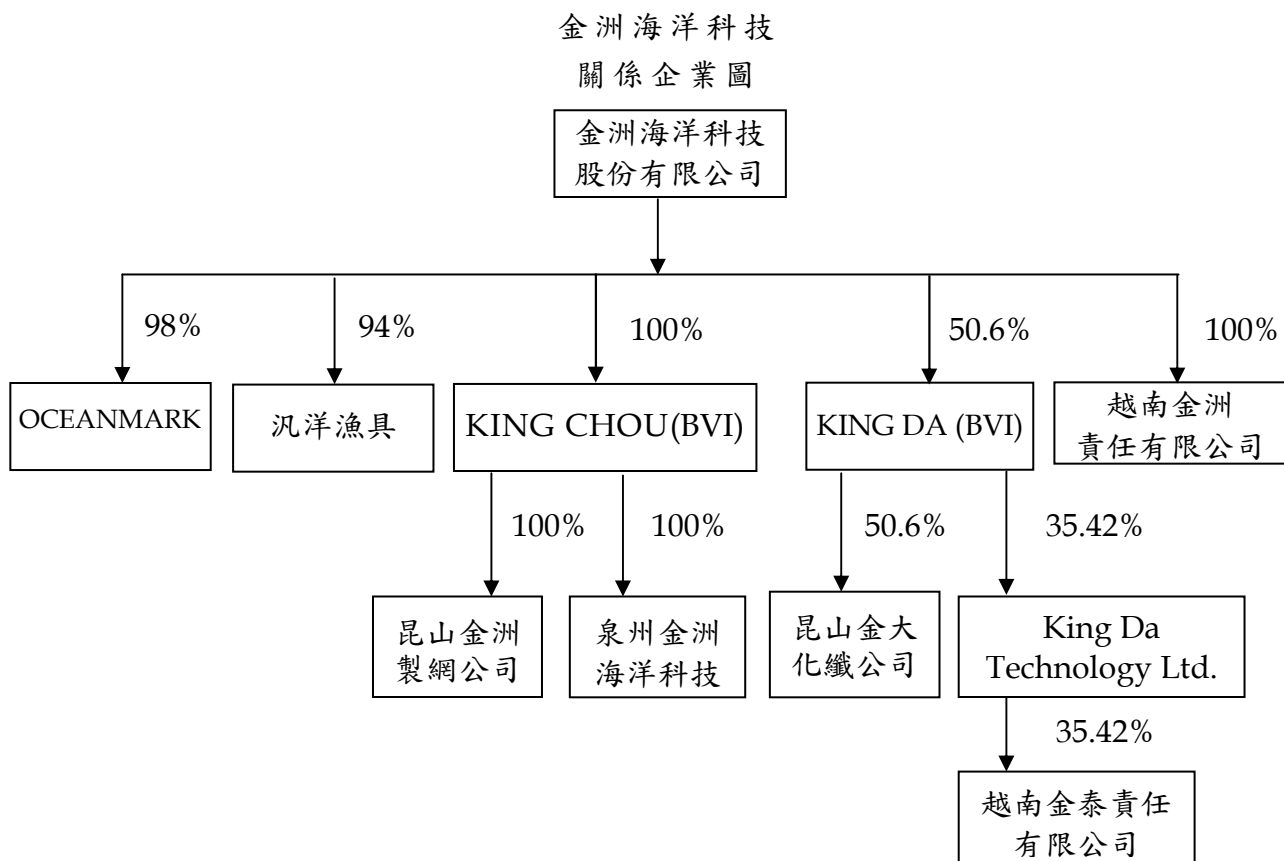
金洲海洋科技
關係企業圖

金洲海洋科技股份有限公司

98%
OCEANMARK

94%
汎洋漁具

100%
KING CHOU(BVI)

100%
昆山金洲製網公司

100%
泉州金洲海洋科技

50.6%
KING DA (BVI)

50.6%
昆山金大化纖公司

35.42%
King Da Technology Ltd.

35.42%
越南金泰責任有限公司

100%
越南金洲責任有限公司